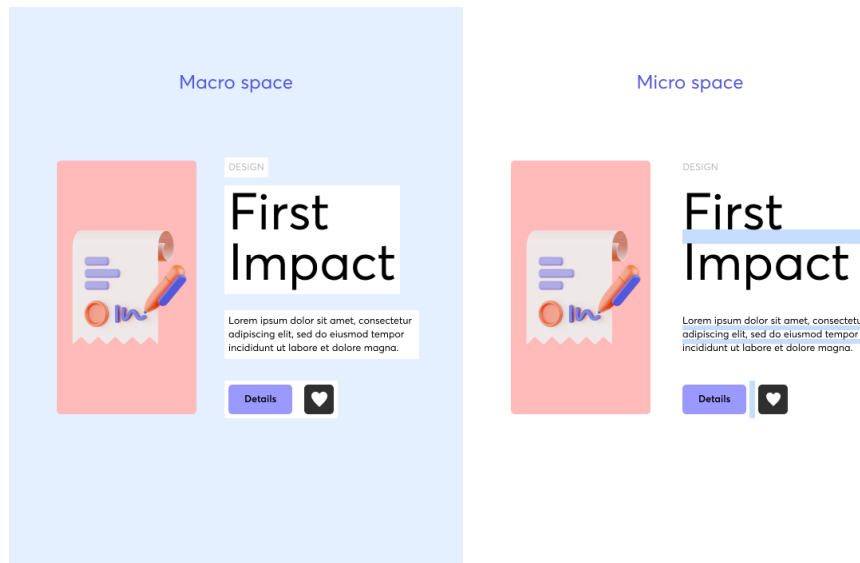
Macro space

DESIGN

First Impact

Lorem ipsum dolor sit amet, consectetur adipiscing elit, sed do eiusmod tempor incididunt ut labore et dolore magna.

Details

Micro space

DESIGN

First Impact

Lorem ipsum dolor sit amet, consectetur adipiscing elit, sed do eiusmod tempor incididunt ut labore et dolore magna.

Details